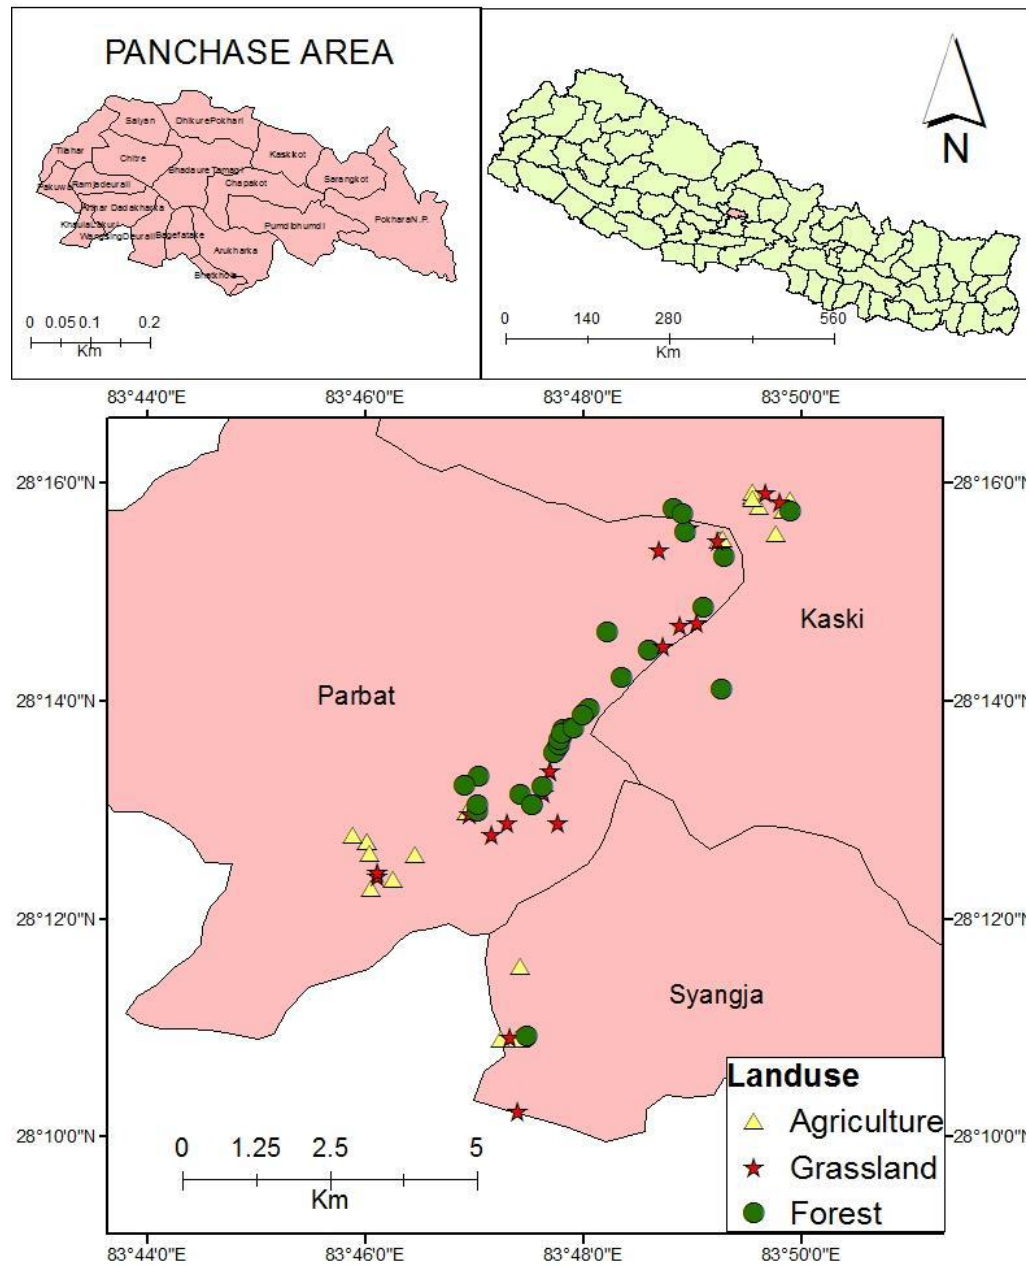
PANCHASE AREA

Salyan
DhikurePokhari
Tilahar
Chitre
Kaskikot
Bhadaure Tamagi
Pakuwa
Ramjadeurali
Chapakot
Sarangkot
Arthar Dadakharka
PokharaN.P.
Khaulalakuri
WangsingDeurali
Bagefatake
Pumdibhumdi
Arukharka
Bhatkhola

0 0.05 0.1 0.2
Km

N

0 140 280 560
Km

83°44'0"E 83°46'0"E 83°48'0"E 83°50'0"E

28°16'0"N
28°14'0"N
28°12'0"N
28°10'0"N

28°16'0"N
28°14'0"N
28°12'0"N
28°10'0"N

Parbat
Kaski
Syangja

Landuse
Agriculture
Grassland
Forest

0 1.25 2.5 5
Km

83°44'0"E 83°46'0"E 83°48'0"E 83°50'0"E